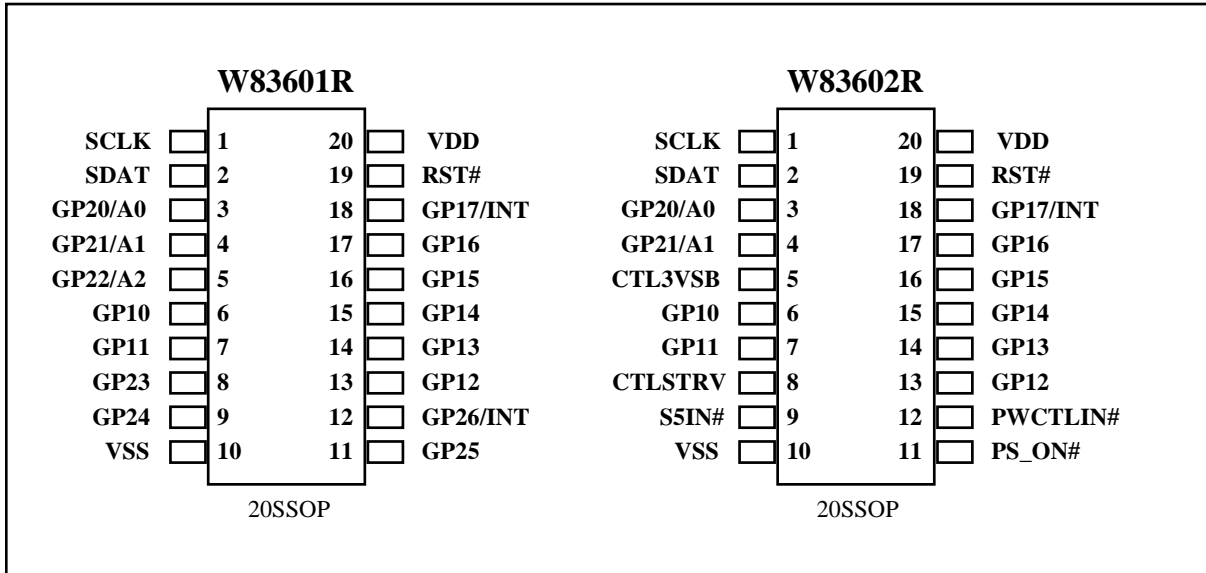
W83601R

SCLK 1 20 VDD
SDAT 2 19 RST#
GP20/A0 3 18 GP17/INT
GP21/A1 4 17 GP16
GP22/A2 5 16 GP15
GP10 6 15 GP14
GP11 7 14 GP13
GP23 8 13 GP12
GP24 9 12 GP26/INT
VSS 10 11 GP25

20SSOP

W83602R

SCLK 1 20 VDD
SDAT 2 19 RST#
GP20/A0 3 18 GP17/INT
GP21/A1 4 17 GP16
CTL3VSB 5 16 GP15
GP10 6 15 GP14
GP11 7 14 GP13
CTLSTRV 8 13 GP12
S5IN# 9 12 PWCTLIN#
VSS 10 11 PS_ON#

20SSOP